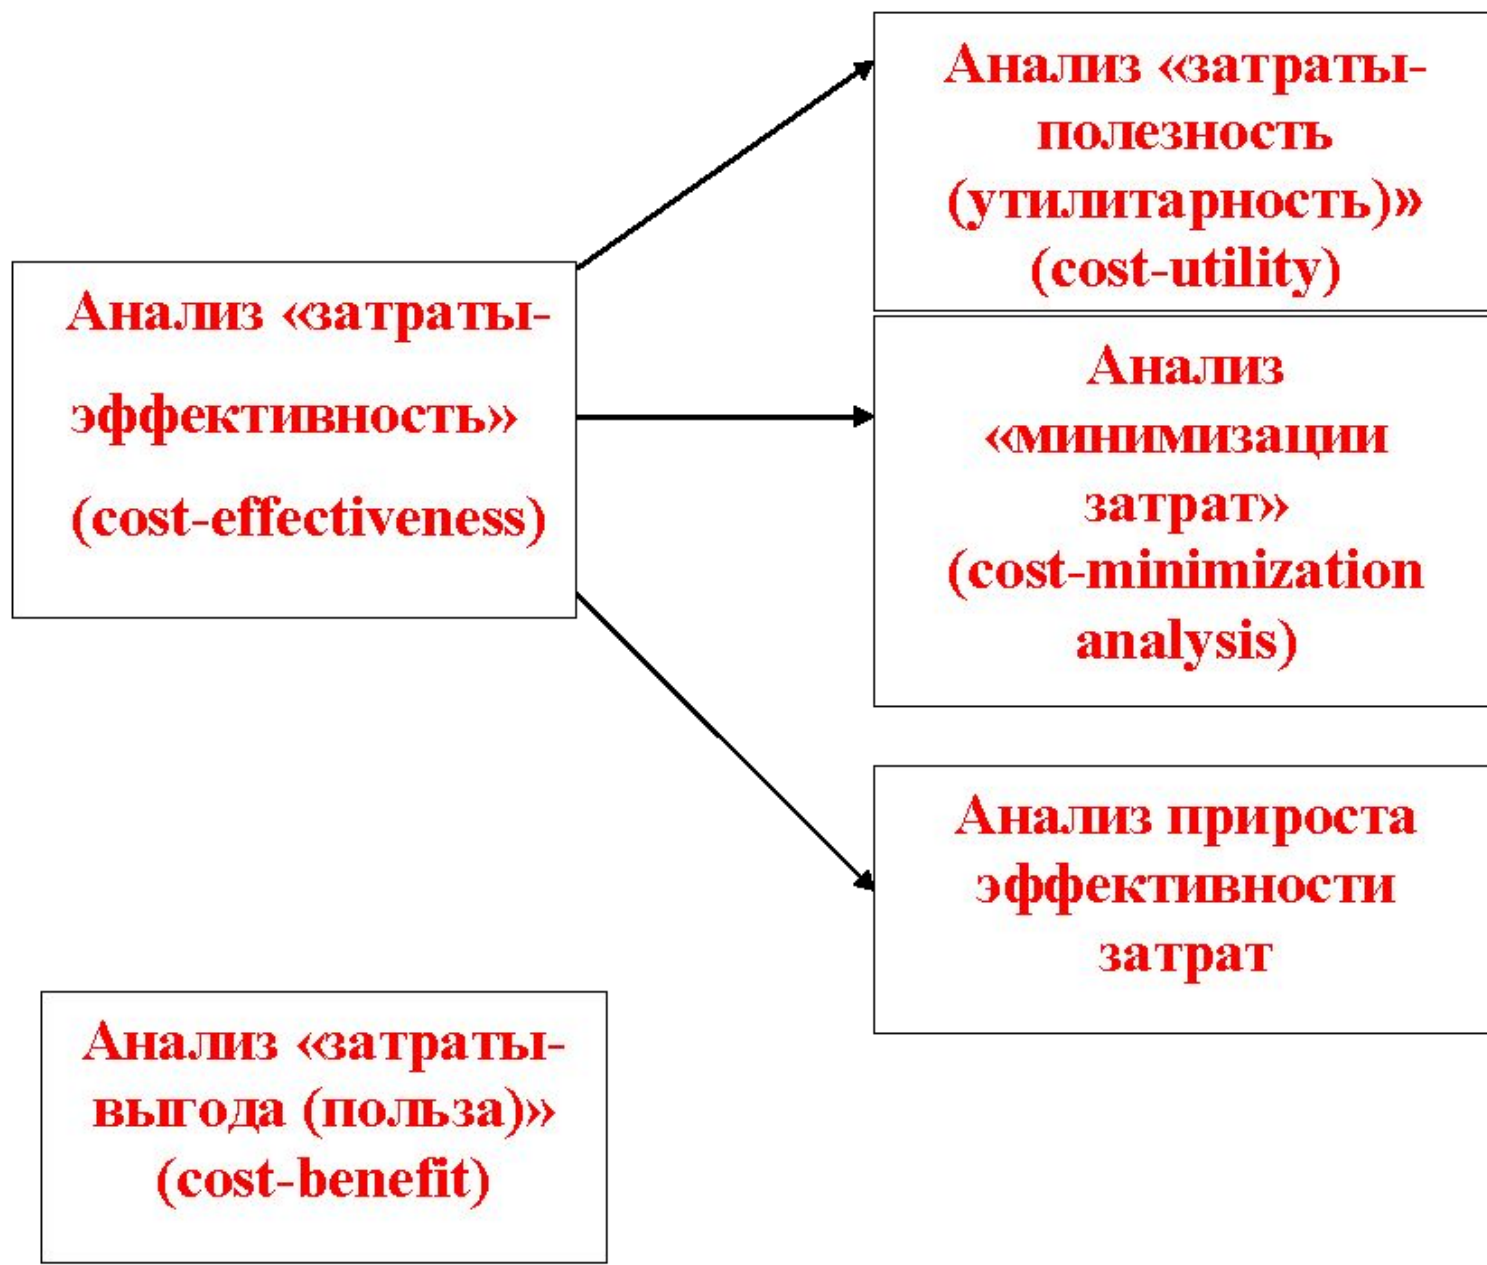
Анализ «затраты-эффективность» (cost-effectiveness)

Анализ «затраты-полезность (утилитарность)» (cost-utility)

Анализ «минимизации затрат» (cost-minimization analysis)

Анализ прироста эффективности затрат

Анализ «затраты-выгода (польза)» (cost-benefit)